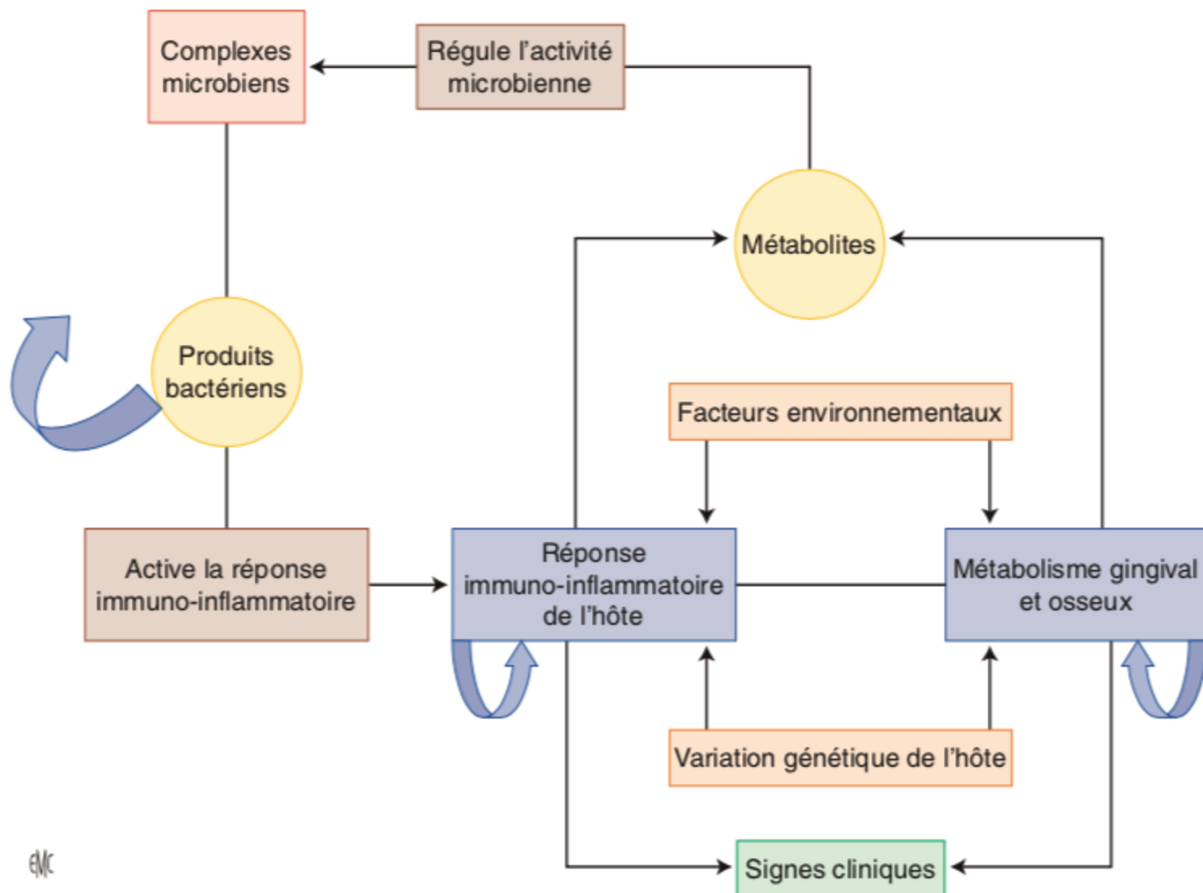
Complexes microbiens

Régule l’activité microbienne

Métabolites

Produits bactériens

Facteurs environnementaux

Active la réponse immuno-inflammatoire

Réponse immuno-inflammatoire de l’hôte

Métabolisme gingival et osseux

Variation génétique de l’hôte

Signes cliniques

EMC